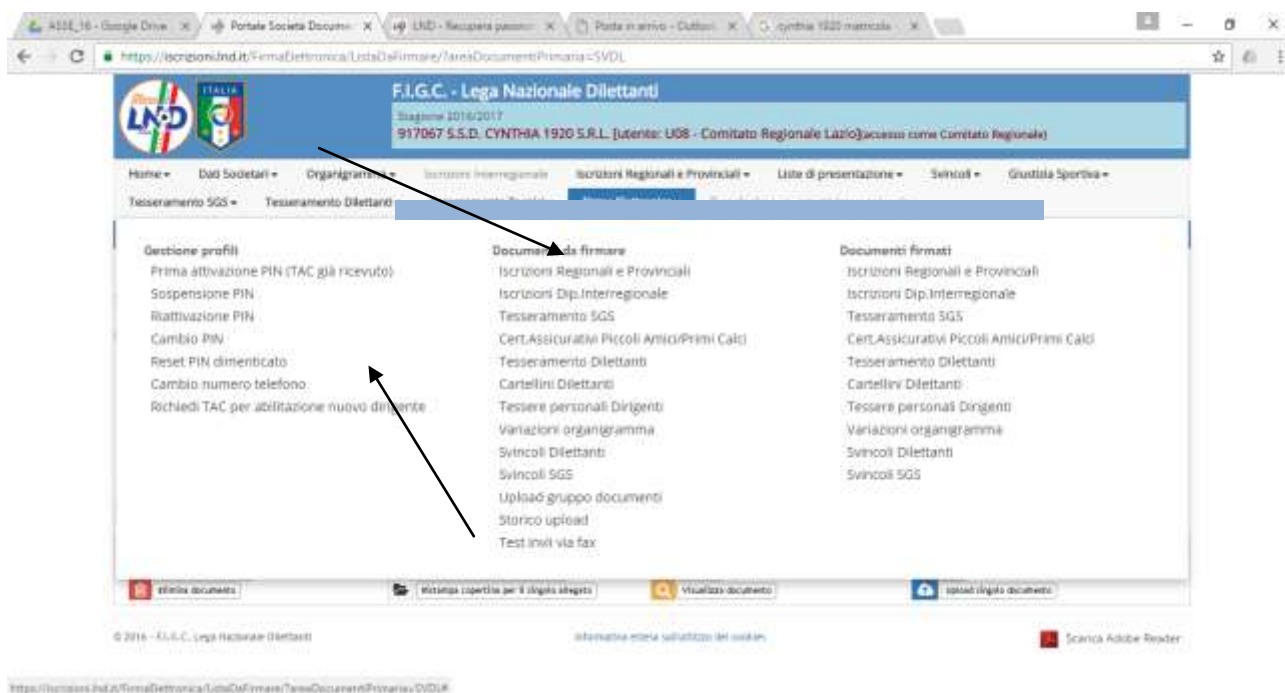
ASSE_16 - Google Drive | Portale Societa Documenti | LND - Recupera password | Posta in arrivo - Outlook | cynthia 1920 matricola

https://iscrizioni.lnd.it/FirmaElettronica/ListaDaFirmare/?areaDocumentiPrimaria=SVDL

F.I.G.C. - Lega Nazionale Dilettanti

Stagione 2016/2017

917067 S.S.D. CYNTHIA 1920 S.R.L. [utente: U08 - Comitato Regionale Lazio](accesso come Comitato Regionale)

Home ▾ Dati Societari ▾ Organigramma ▾ Iscrizioni Interregionale Iscrizioni Regionali e Provinciali ▾ Liste di presentazione ▾ Svincoli ▾ Giustizia Sportiva ▾

Tesseramento SGS ▾ Tesseramento Dilettanti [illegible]

Gestione profili
Prima attivazione PIN (TAC già ricevuto)
Sospensione PIN
Riattivazione PIN
Cambio PIN
Reset PIN dimenticato
Cambio numero telefono
Richiedi TAC per abilitazione nuovo dirigente

Documenti da firmare
Iscrizioni Regionali e Provinciali
Iscrizioni Dip.Interregionale
Tesseramento SGS
Cert.Assicurativi Piccoli Amici/Primi Calci
Tesseramento Dilettanti
Cartellini Dilettanti
Tessere personali Dirigenti
Variazioni organigramma
Svincoli Dilettanti
Svincoli SGS
Upload gruppo documenti
Storico upload
Test invii via fax

Documenti firmati
Iscrizioni Regionali e Provinciali
Iscrizioni Dip.Interregionale
Tesseramento SGS
Cert.Assicurativi Piccoli Amici/Primi Calci
Tesseramento Dilettanti
Cartellini Dilettanti
Tessere personali Dirigenti
Variazioni organigramma
Svincoli Dilettanti
Svincoli SGS

Elimina documento | Ristampa copertina per il singolo allegato | Visualizza documento | Upload singolo documento

© 2016 - F.I.G.C. Lega Nazionale Dilettanti | Informativa estesa sull'utilizzo dei cookies | Scarica Adobe Reader

https://iscrizioni.lnd.it/FirmaElettronica/ListaDaFirmare/?areaDocumentiPrimaria=SVDL#